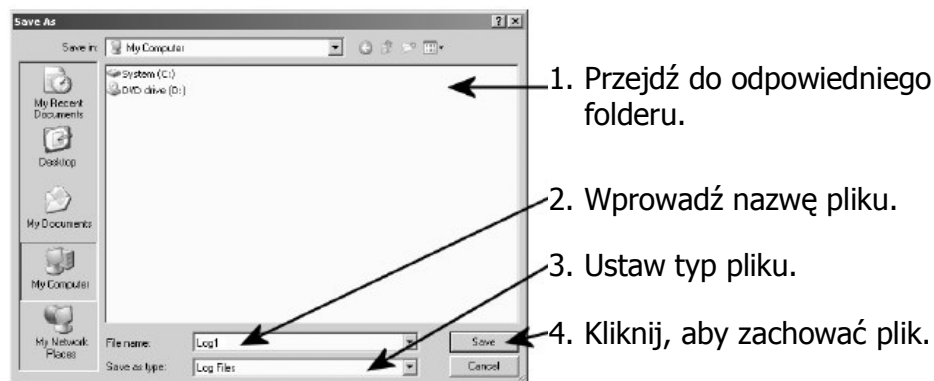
Save As

?

Save in: My Computer

System (C:)
DVD drive (D:)

My Recent Documents

Desktop

My Documents

My Computer

My Network Places

File name: Log1

Save as type: Log Files

Save

Cancel

1. Przejdź do odpowiedniego folderu.

2. Wprowadź nazwę pliku.

3. Ustaw typ pliku.

4. Kliknij, aby zachować plik.